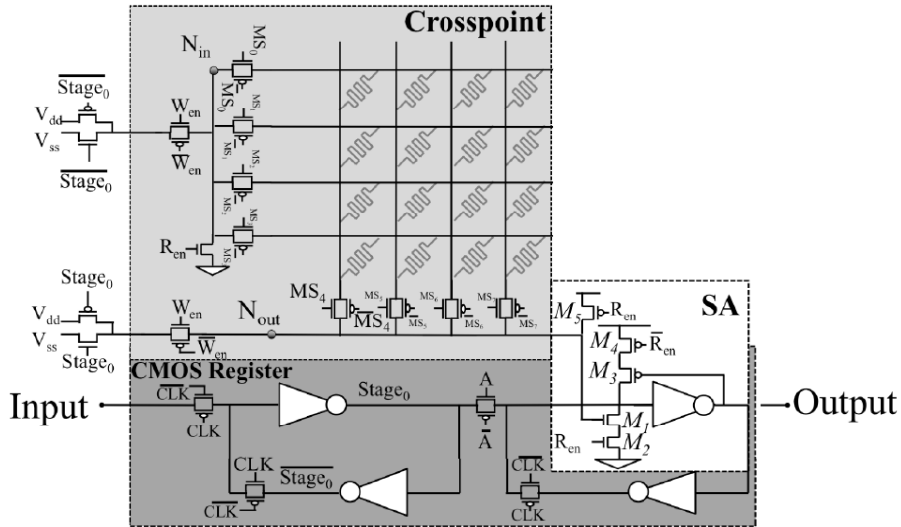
Crosspoint

$\overline{Stage_0}$
$V_{dd}$
$V_{ss}$
$\overline{Stage_0}$
$N_{in}$
$MS_0$
$\overline{MS_0}$
$W_{en}$
$\overline{W_{en}}$
$MS_1$
$\overline{MS_1}$
$MS_2$
$\overline{MS_2}$
$MS_3$
$\overline{MS_3}$
$R_{en}$

$Stage_0$
$V_{dd}$
$V_{ss}$
$Stage_0$
$W_{en}$
$\overline{W_{en}}$
$N_{out}$
$MS_4$
$\overline{MS_4}$
$MS_5$
$\overline{MS_5}$
$MS_6$
$\overline{MS_6}$
$MS_7$
$\overline{MS_7}$

SA
$M_5$
$R_{en}$
$M_4$
$\overline{R_{en}}$
$M_3$
$M_1$
$R_{en}$
$M_2$

CMOS Register
Input
$\overline{CLK}$
CLK
$Stage_0$
A
$\overline{A}$
Output
CLK
$\overline{Stage_0}$
$\overline{CLK}$
$\overline{CLK}$
CLK